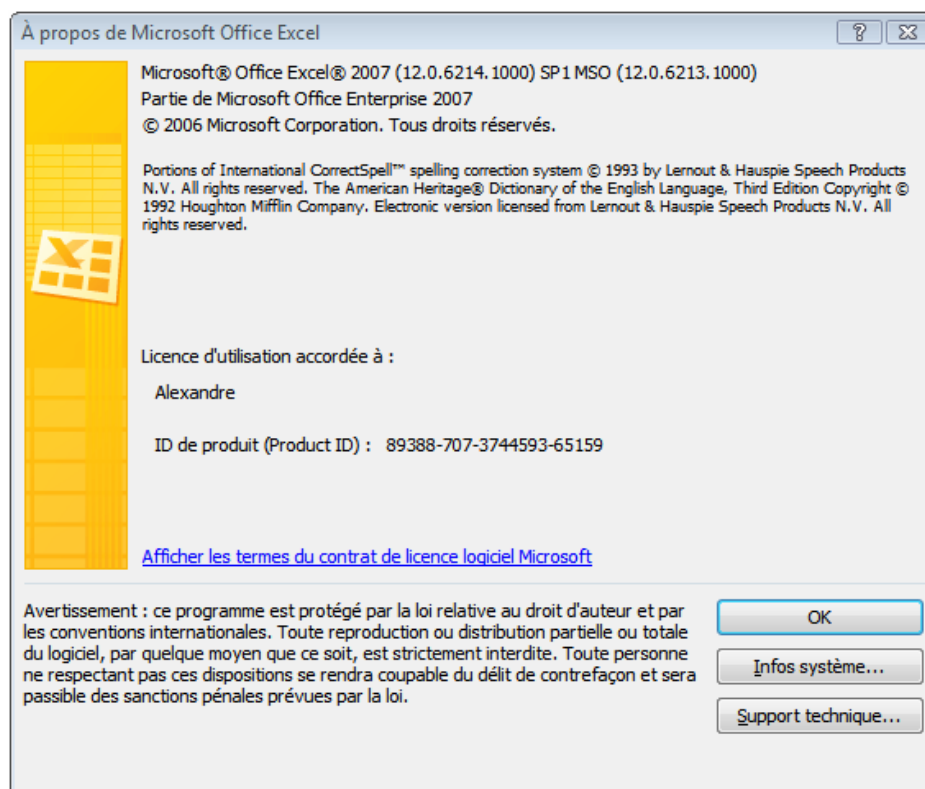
À propos de Microsoft Office Excel

?

Microsoft® Office Excel® 2007 (12.0.6214.1000) SP1 MSO (12.0.6213.1000)
Partie de Microsoft Office Enterprise 2007
© 2006 Microsoft Corporation. Tous droits réservés.

Portions of International CorrectSpell™ spelling correction system © 1993 by Lernout & Hauspie Speech Products N.V. All rights reserved. The American Heritage® Dictionary of the English Language, Third Edition Copyright © 1992 Houghton Mifflin Company. Electronic version licensed from Lernout & Hauspie Speech Products N.V. All rights reserved.

Licence d'utilisation accordée à :

Alexandre

ID de produit (Product ID) : 89388-707-3744593-65159

Afficher les termes du contrat de licence logiciel Microsoft

Avertissement : ce programme est protégé par la loi relative au droit d'auteur et par les conventions internationales. Toute reproduction ou distribution partielle ou totale du logiciel, par quelque moyen que ce soit, est strictement interdite. Toute personne ne respectant pas ces dispositions se rendra coupable du délit de contrefaçon et sera passible des sanctions pénales prévues par la loi.

OK

Infos système...

Support technique...